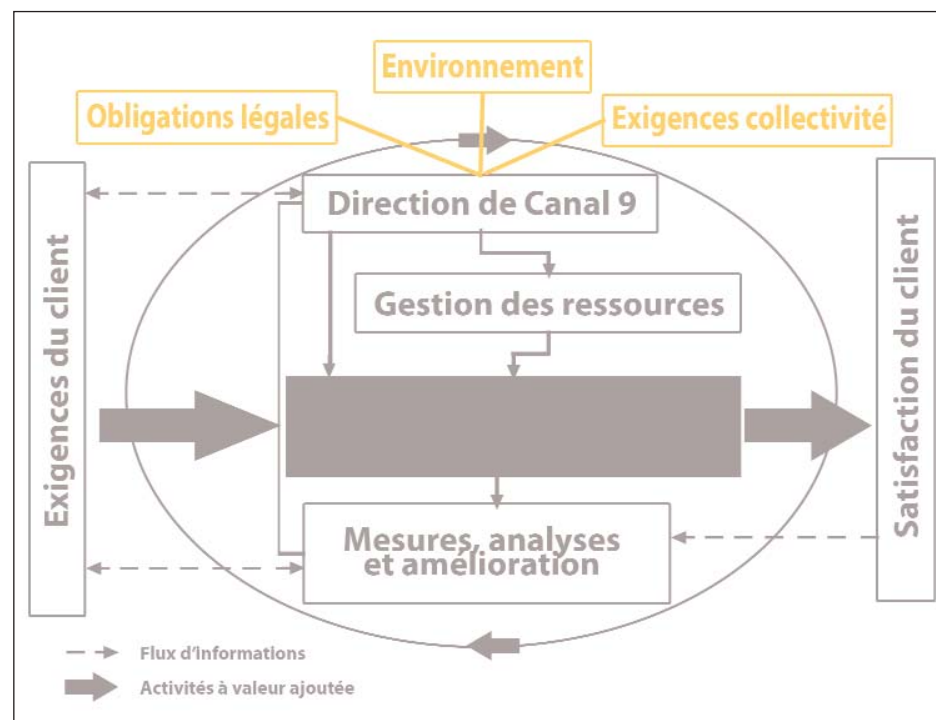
Environnement

Obligations légales

Exigences collectivité

Exigences du client

Direction de Canal 9

Gestion des ressources

Mesures, analyses et amélioration

Satisfaction du client

Flux d'informations

Activités à valeur ajoutée